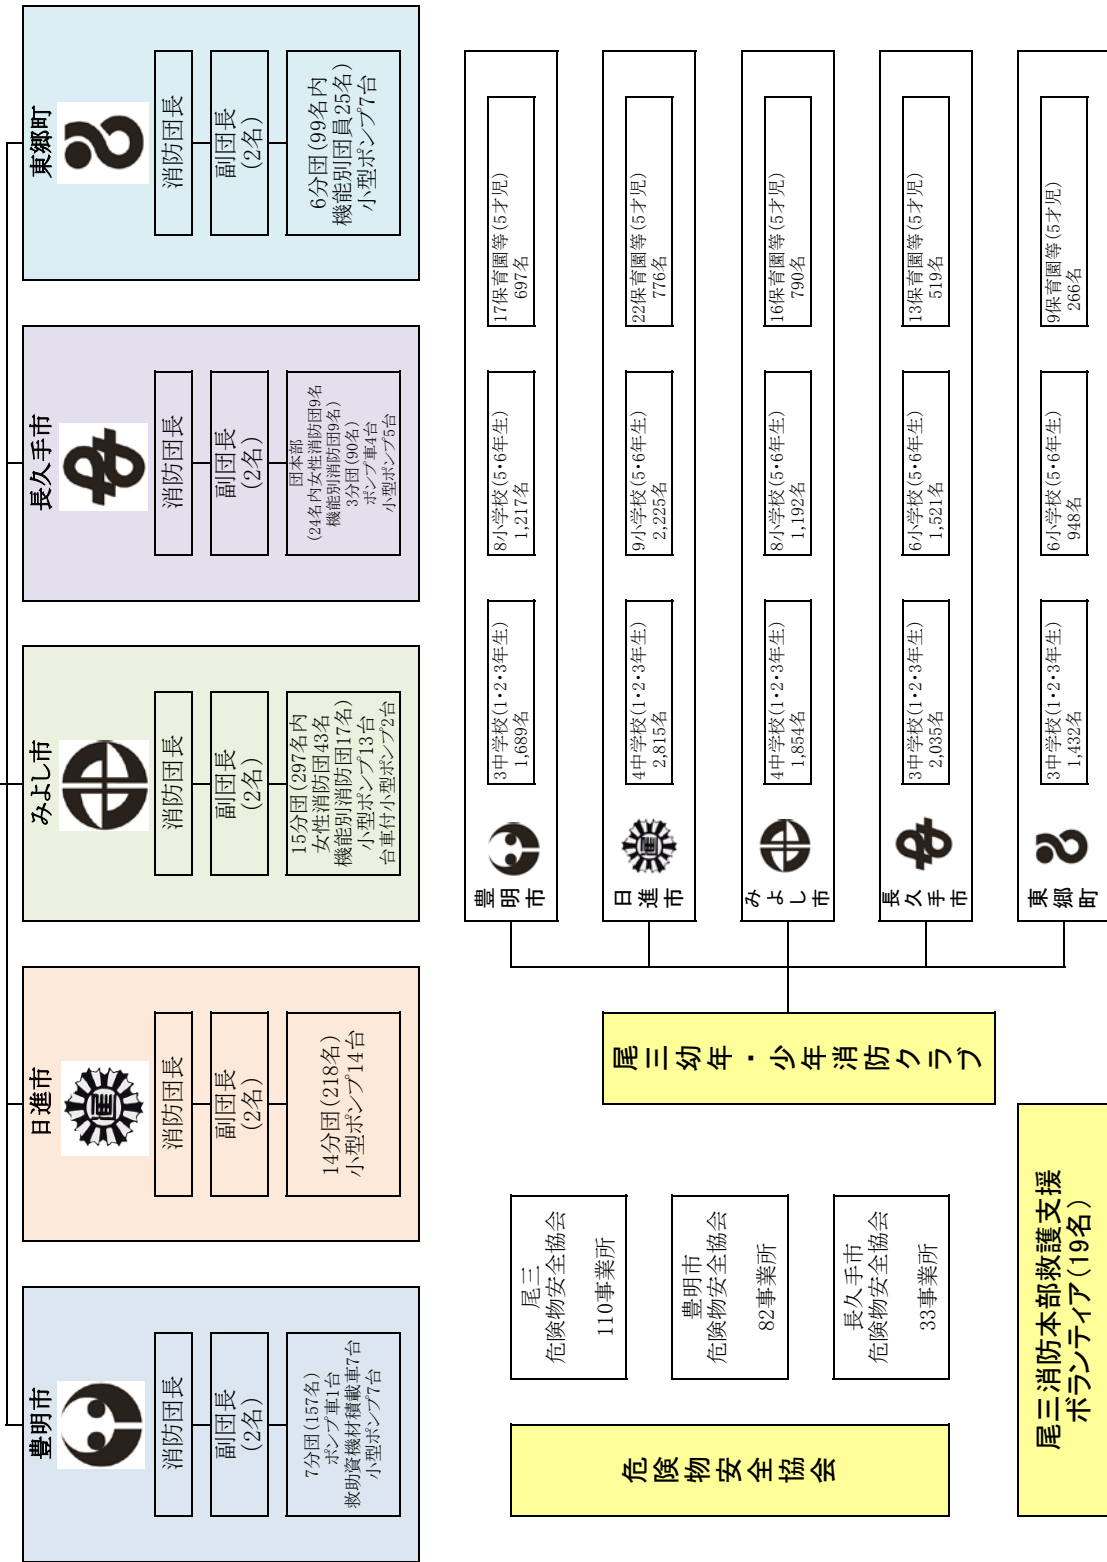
豊明市
消防団長
副団長（2名）
7分団（157名）
ポンプ車1台
救助資機材積載車7台
小型ポンプ7台

日進市
消防団長
副団長（2名）
14分団（218名）
小型ポンプ14台

みよし市
消防団長
副団長（2名）
15分団（297名内女性消防団43名 機能別消防団17名）
小型ポンプ13台
台車付小型ポンプ2台

長久手市
消防団長
副団長（2名）
団本部（24名内女性消防団9名 機能別消防団9名）
3分団（90名）
ポンプ車4台
小型ポンプ5台

東郷町
消防団長
副団長（2名）
6分団（99名内機能別団員25名）
小型ポンプ7台

豊明市
3中学校（1･2･3年生） 1,689名
8小学校（5･6年生） 1,217名
17保育園等（5才児） 697名

日進市
4中学校（1･2･3年生） 2,815名
9小学校（5･6年生） 2,225名
22保育園等（5才児） 776名

みよし市
4中学校（1･2･3年生） 1,854名
8小学校（5･6年生） 1,192名
16保育園等（5才児） 790名

長久手市
3中学校（1･2･3年生） 2,035名
6小学校（5･6年生） 1,521名
13保育園等（5才児） 519名

東郷町
3中学校（1･2･3年生） 1,432名
6小学校（5･6年生） 948名
9保育園等（5才児） 266名

尾三幼年・少年消防クラブ

尾三危険物安全協会
110事業所

豊明市危険物安全協会
82事業所

長久手市危険物安全協会
33事業所

危険物安全協会

尾三消防本部救護支援ボランティア（19名）